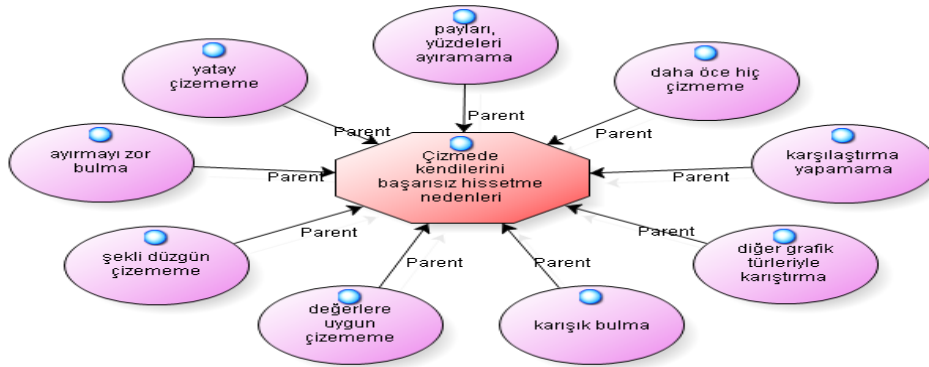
payları, yüzdeleri ayıramama

yatay çizememe

daha öce hiç çizmeme

Parent

Parent

Parent

ayırmayı zor bulma

Parent

Çizmede kendilerini başarısız hissetme nedenleri

Parent

karşılaştırma yapamama

Parent

Parent

şekli düzgün çizememe

diğer grafik türleriyle karıştırma

Parent

Parent

değerlere uygun çizememe

karışık bulma